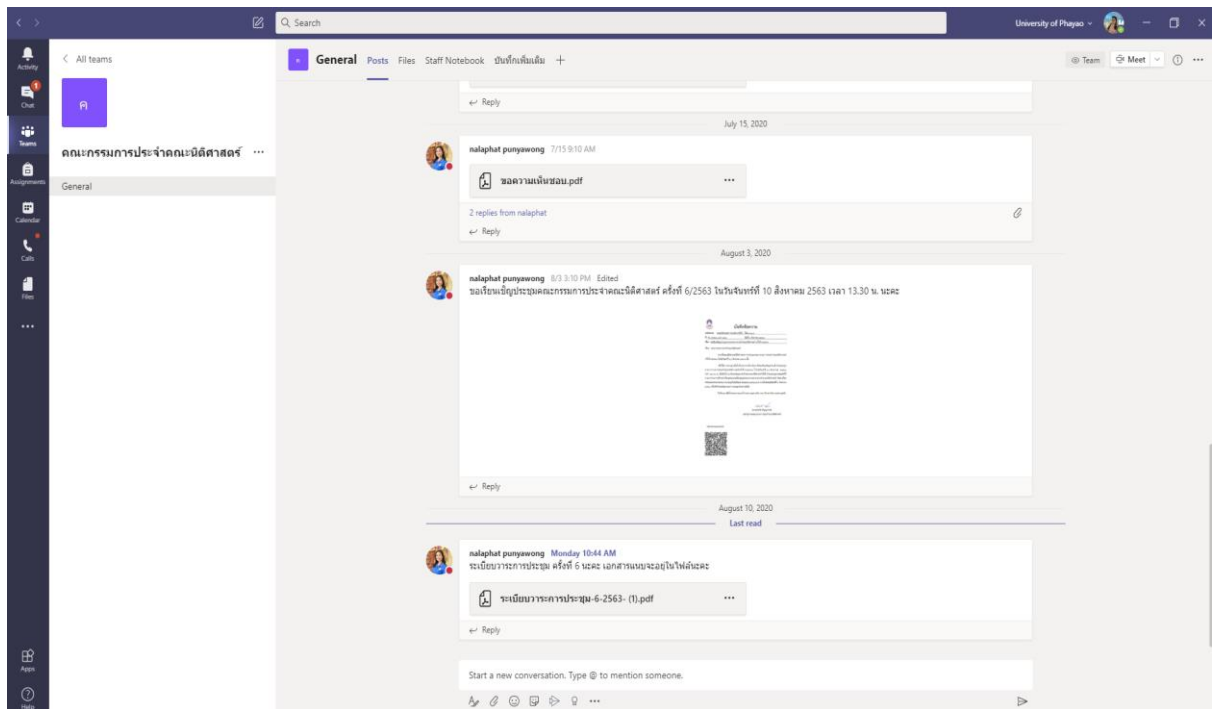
Search

University of Phayao

Activity

Chat

Teams

Assignments

Calendar

Calls

Files

...

Apps

Help

< All teams

ค

คณะกรรมการประจำคณะนิติศาสตร์ ...

General

General Posts Files Staff Notebook บันทึกเพิ่มเติม +

Team Meet

← Reply

July 15, 2020

nalaphat punyawong 7/15 9:10 AM

ขอความเห็นชอบ.pdf ...

2 replies from nalaphat

← Reply

August 3, 2020

nalaphat punyawong 8/3 3:10 PM Edited

ขอเรียนเชิญประชุมคณะกรรมการประจำคณะนิติศาสตร์ ครั้งที่ 6/2563 ในวันจันทร์ที่ 10 สิงหาคม 2563 เวลา 13.30 น. นะคะ

บันทึกข้อความ

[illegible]

← Reply

August 10, 2020

Last read

nalaphat punyawong Monday 10:44 AM

ระเบียบวาระการประชุม ครั้งที่ 6 นะคะ เอกสารแนบจะอยู่ในไฟล์นะคะ

ระเบียบวาระการประชุม-6-2563- (1).pdf ...

← Reply

Start a new conversation. Type @ to mention someone.